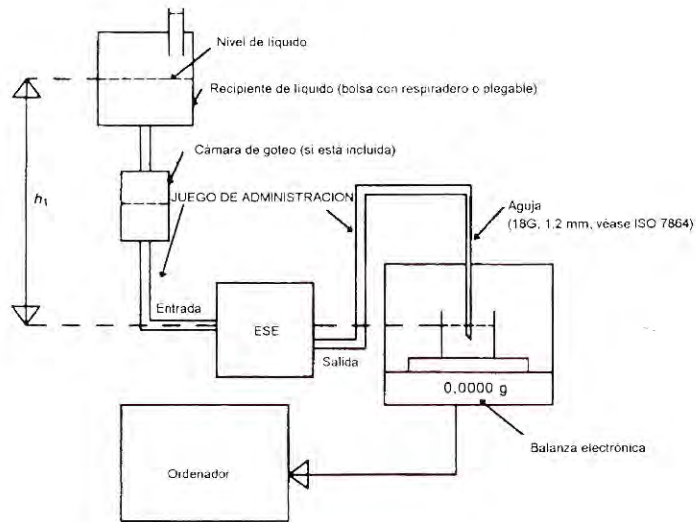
Nivel de líquido

Recipiente de líquido (bolsa con respiradero o plegable)

Cámara de goteo (si está incluida)

$h_1$

JUEGO DE ADMINISTRACION

Aguja
(18G, 1,2 mm, véase ISO 7864)

Entrada

ESE

Salida

0,0000 g

Balanza electrónica

Ordenador